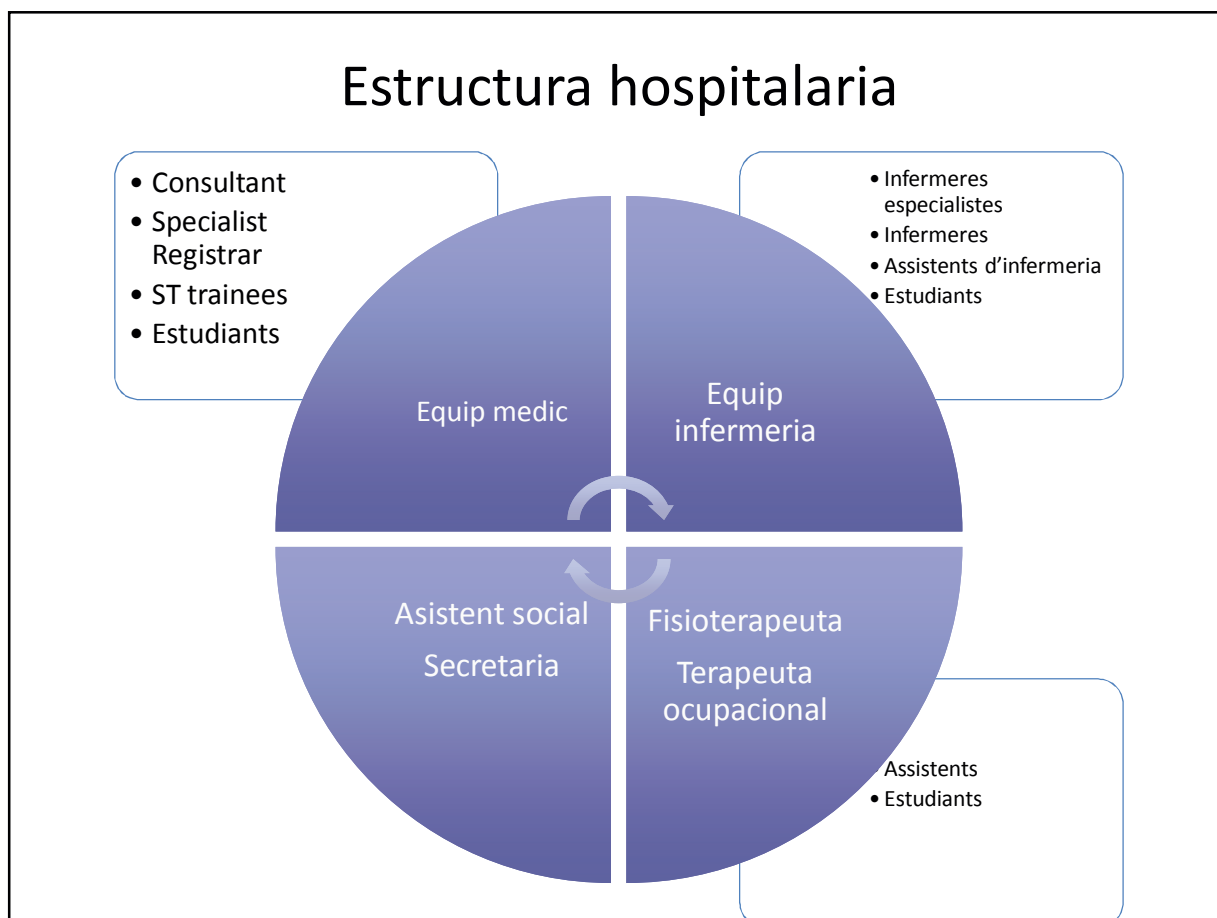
Estructura hospitalaria

• Consultant
• Specialist Registrar
• ST trainees
• Estudiants

• Infermeres especialistes
• Infermeres
• Assistents d'infermeria
• Estudiants

Equip medic

Equip infermeria

Asistent social

Secretaria

Fisioterapeuta

Terapeuta ocupacional

Assistents
• Estudiants